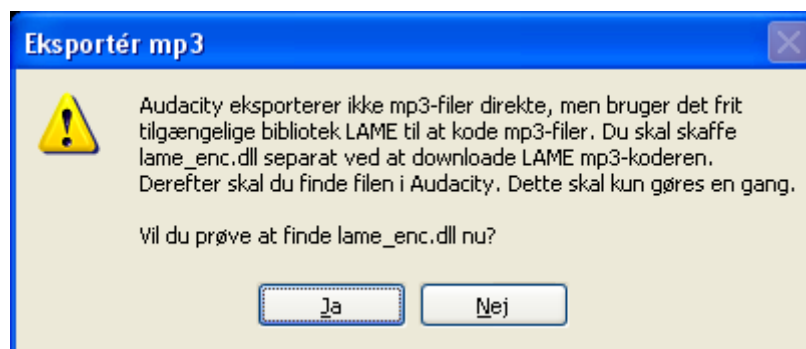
Eksportér mp3

Audacity eksporterer ikke mp3-filer direkte, men bruger det frit tilgængelige bibliotek LAME til at kode mp3-filer. Du skal skaffe lame_enc.dll separat ved at downloade LAME mp3-koderen. Derefter skal du finde filen i Audacity. Dette skal kun gøres en gang.

Vil du prøve at finde lame_enc.dll nu?

Ja

Nej